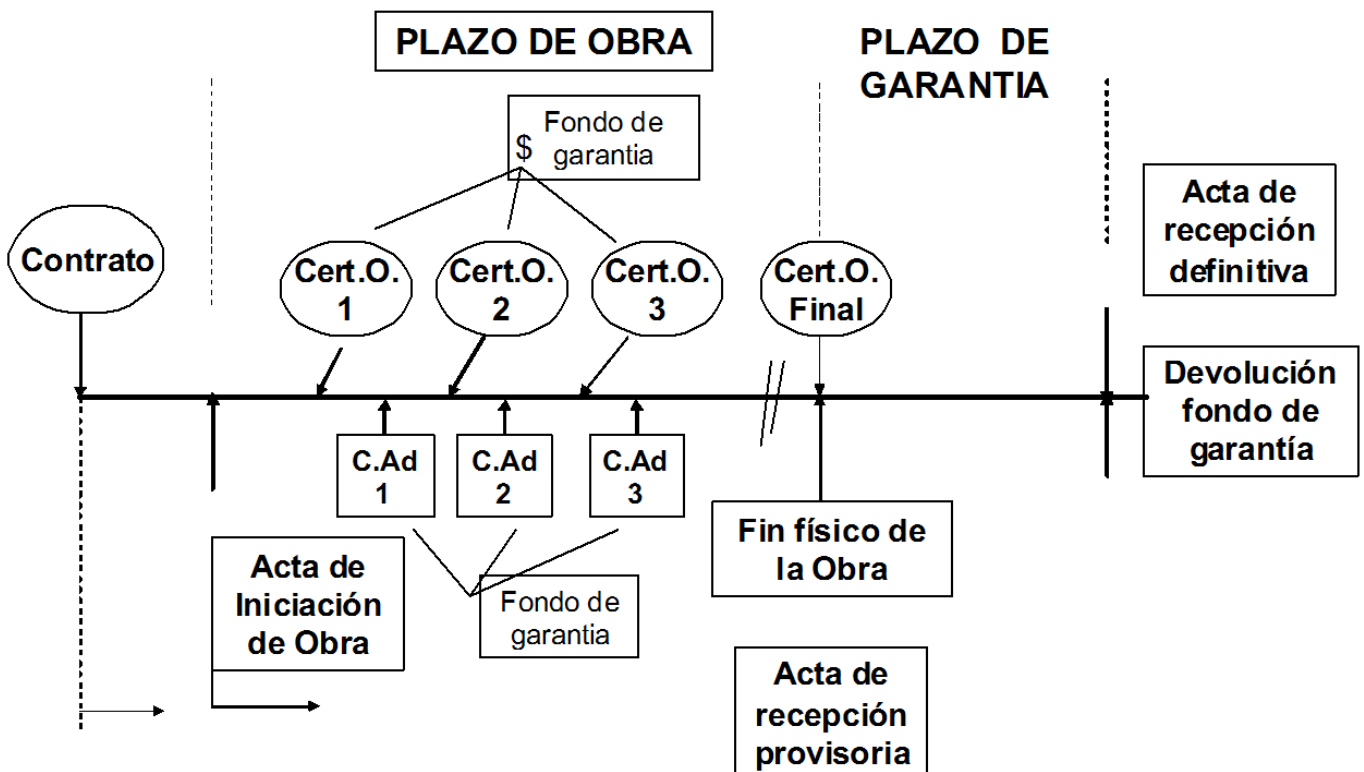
PLAZO DE OBRA

PLAZO DE GARANTIA

$ Fondo de garantia

Acta de recepción definitiva

Contrato

Cert.O. 1

Cert.O. 2

Cert.O. 3

Cert.O. Final

Devolución fondo de garantía

C.Ad 1

C.Ad 2

C.Ad 3

Fin físico de la Obra

Acta de Iniciación de Obra

Fondo de garantia

Acta de recepción provisoria